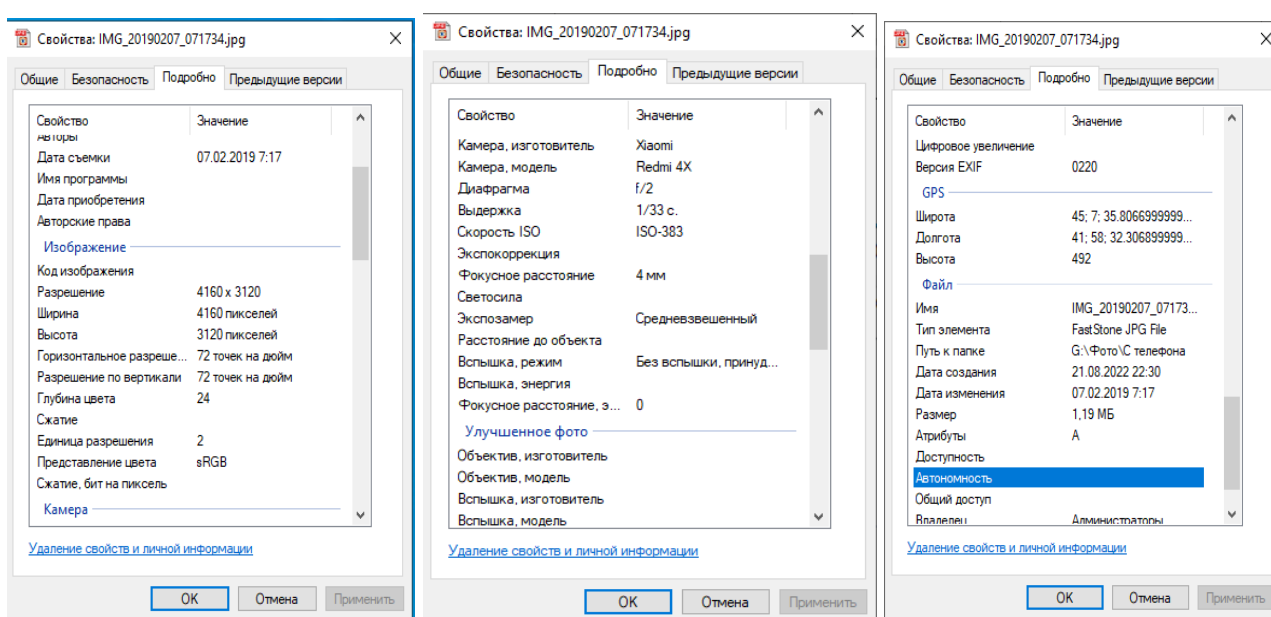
Свойства: IMG_20190207_071734.jpg

Общие | Безопасность | Подробно | Предыдущие версии

| Свойство | Значение |
|---|---|
| Авторы | |
| Дата съемки | 07.02.2019 7:17 |
| Имя программы | |
| Дата приобретения | |
| Авторские права | |
| **Изображение** | |
| Код изображения | |
| Разрешение | 4160 x 3120 |
| Ширина | 4160 пикселей |
| Высота | 3120 пикселей |
| Горизонтальное разреше... | 72 точек на дюйм |
| Разрешение по вертикали | 72 точек на дюйм |
| Глубина цвета | 24 |
| Сжатие | |
| Единица разрешения | 2 |
| Представление цвета | sRGB |
| Сжатие, бит на пиксель | |
| **Камера** | |

Удаление свойств и личной информации

OK | Отмена | Применить

Свойства: IMG_20190207_071734.jpg

Общие | Безопасность | Подробно | Предыдущие версии

| Свойство | Значение |
|---|---|
| Камера, изготовитель | Xiaomi |
| Камера, модель | Redmi 4X |
| Диафрагма | f/2 |
| Выдержка | 1/33 с. |
| Скорость ISO | ISO-383 |
| Экспокоррекция | |
| Фокусное расстояние | 4 мм |
| Светосила | |
| Экспозамер | Средневзвешенный |
| Расстояние до объекта | |
| Вспышка, режим | Без вспышки, принуд... |
| Вспышка, энергия | |
| Фокусное расстояние, э... | 0 |
| **Улучшенное фото** | |
| Объектив, изготовитель | |
| Объектив, модель | |
| Вспышка, изготовитель | |
| Вспышка, модель | |

Удаление свойств и личной информации

OK | Отмена | Применить

Свойства: IMG_20190207_071734.jpg

Общие | Безопасность | Подробно | Предыдущие версии

| Свойство | Значение |
|---|---|
| Цифровое увеличение | |
| Версия EXIF | 0220 |
| **GPS** | |
| Широта | 45; 7; 35.8066999999... |
| Долгота | 41; 58; 32.306899999... |
| Высота | 492 |
| **Файл** | |
| Имя | IMG_20190207_07173... |
| Тип элемента | FastStone JPG File |
| Путь к папке | G:\Фото\С телефона |
| Дата создания | 21.08.2022 22:30 |
| Дата изменения | 07.02.2019 7:17 |
| Размер | 1,19 МБ |
| Атрибуты | A |
| Доступность | |
| Автономность | |
| Общий доступ | |
| Владелец | Администраторы |

Удаление свойств и личной информации

OK | Отмена | Применить